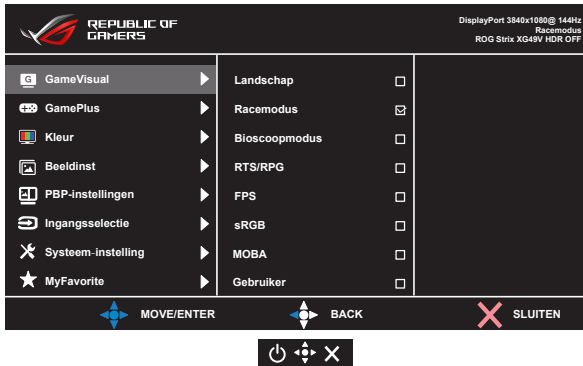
REPUBLIC OF GAMERS

DisplayPort 3840x1080@ 144Hz
Racemodus
ROG Strix XG49V HDR OFF

GameVisual
GamePlus
Kleur
Beeldinst
PBP-instellingen
Ingangsselectie
Systeem-instelling
MyFavorite

Landschap
Racemodus
Bioscoopmodus
RTS/RPG
FPS
sRGB
MOBA
Gebruiker

MOVE/ENTER
BACK
SLUITEN